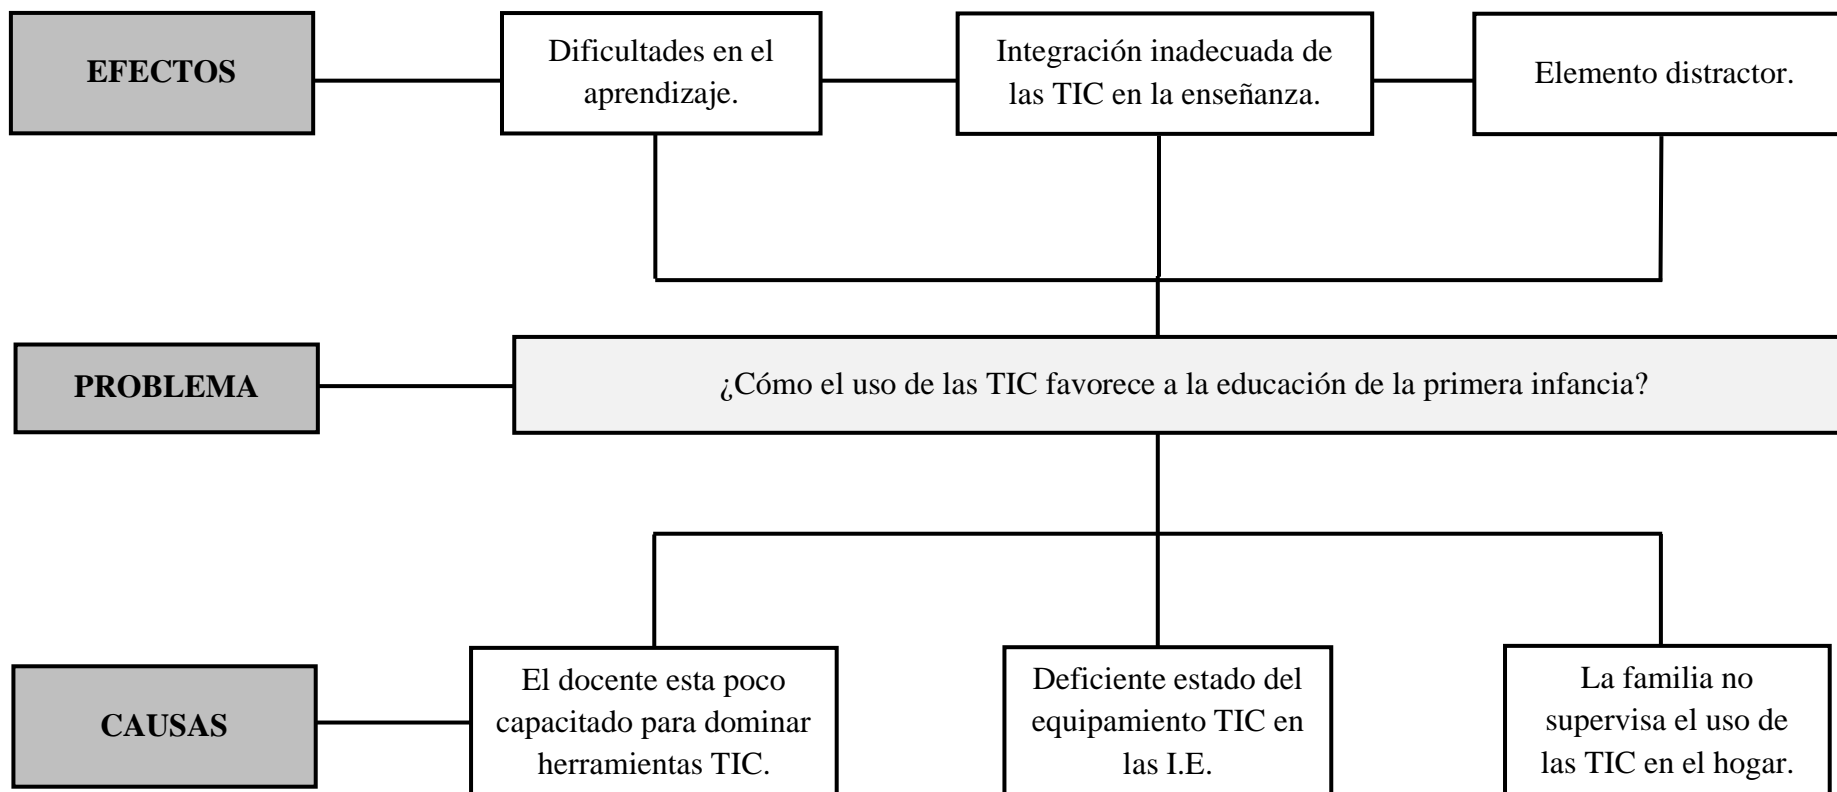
EFECTOS

Dificultades en el aprendizaje.

Integración inadecuada de las TIC en la enseñanza.

Elemento distractor.

PROBLEMA

¿Cómo el uso de las TIC favorece a la educación de la primera infancia?

CAUSAS

El docente esta poco capacitado para dominar herramientas TIC.

Deficiente estado del equipamiento TIC en las I.E.

La familia no supervisa el uso de las TIC en el hogar.